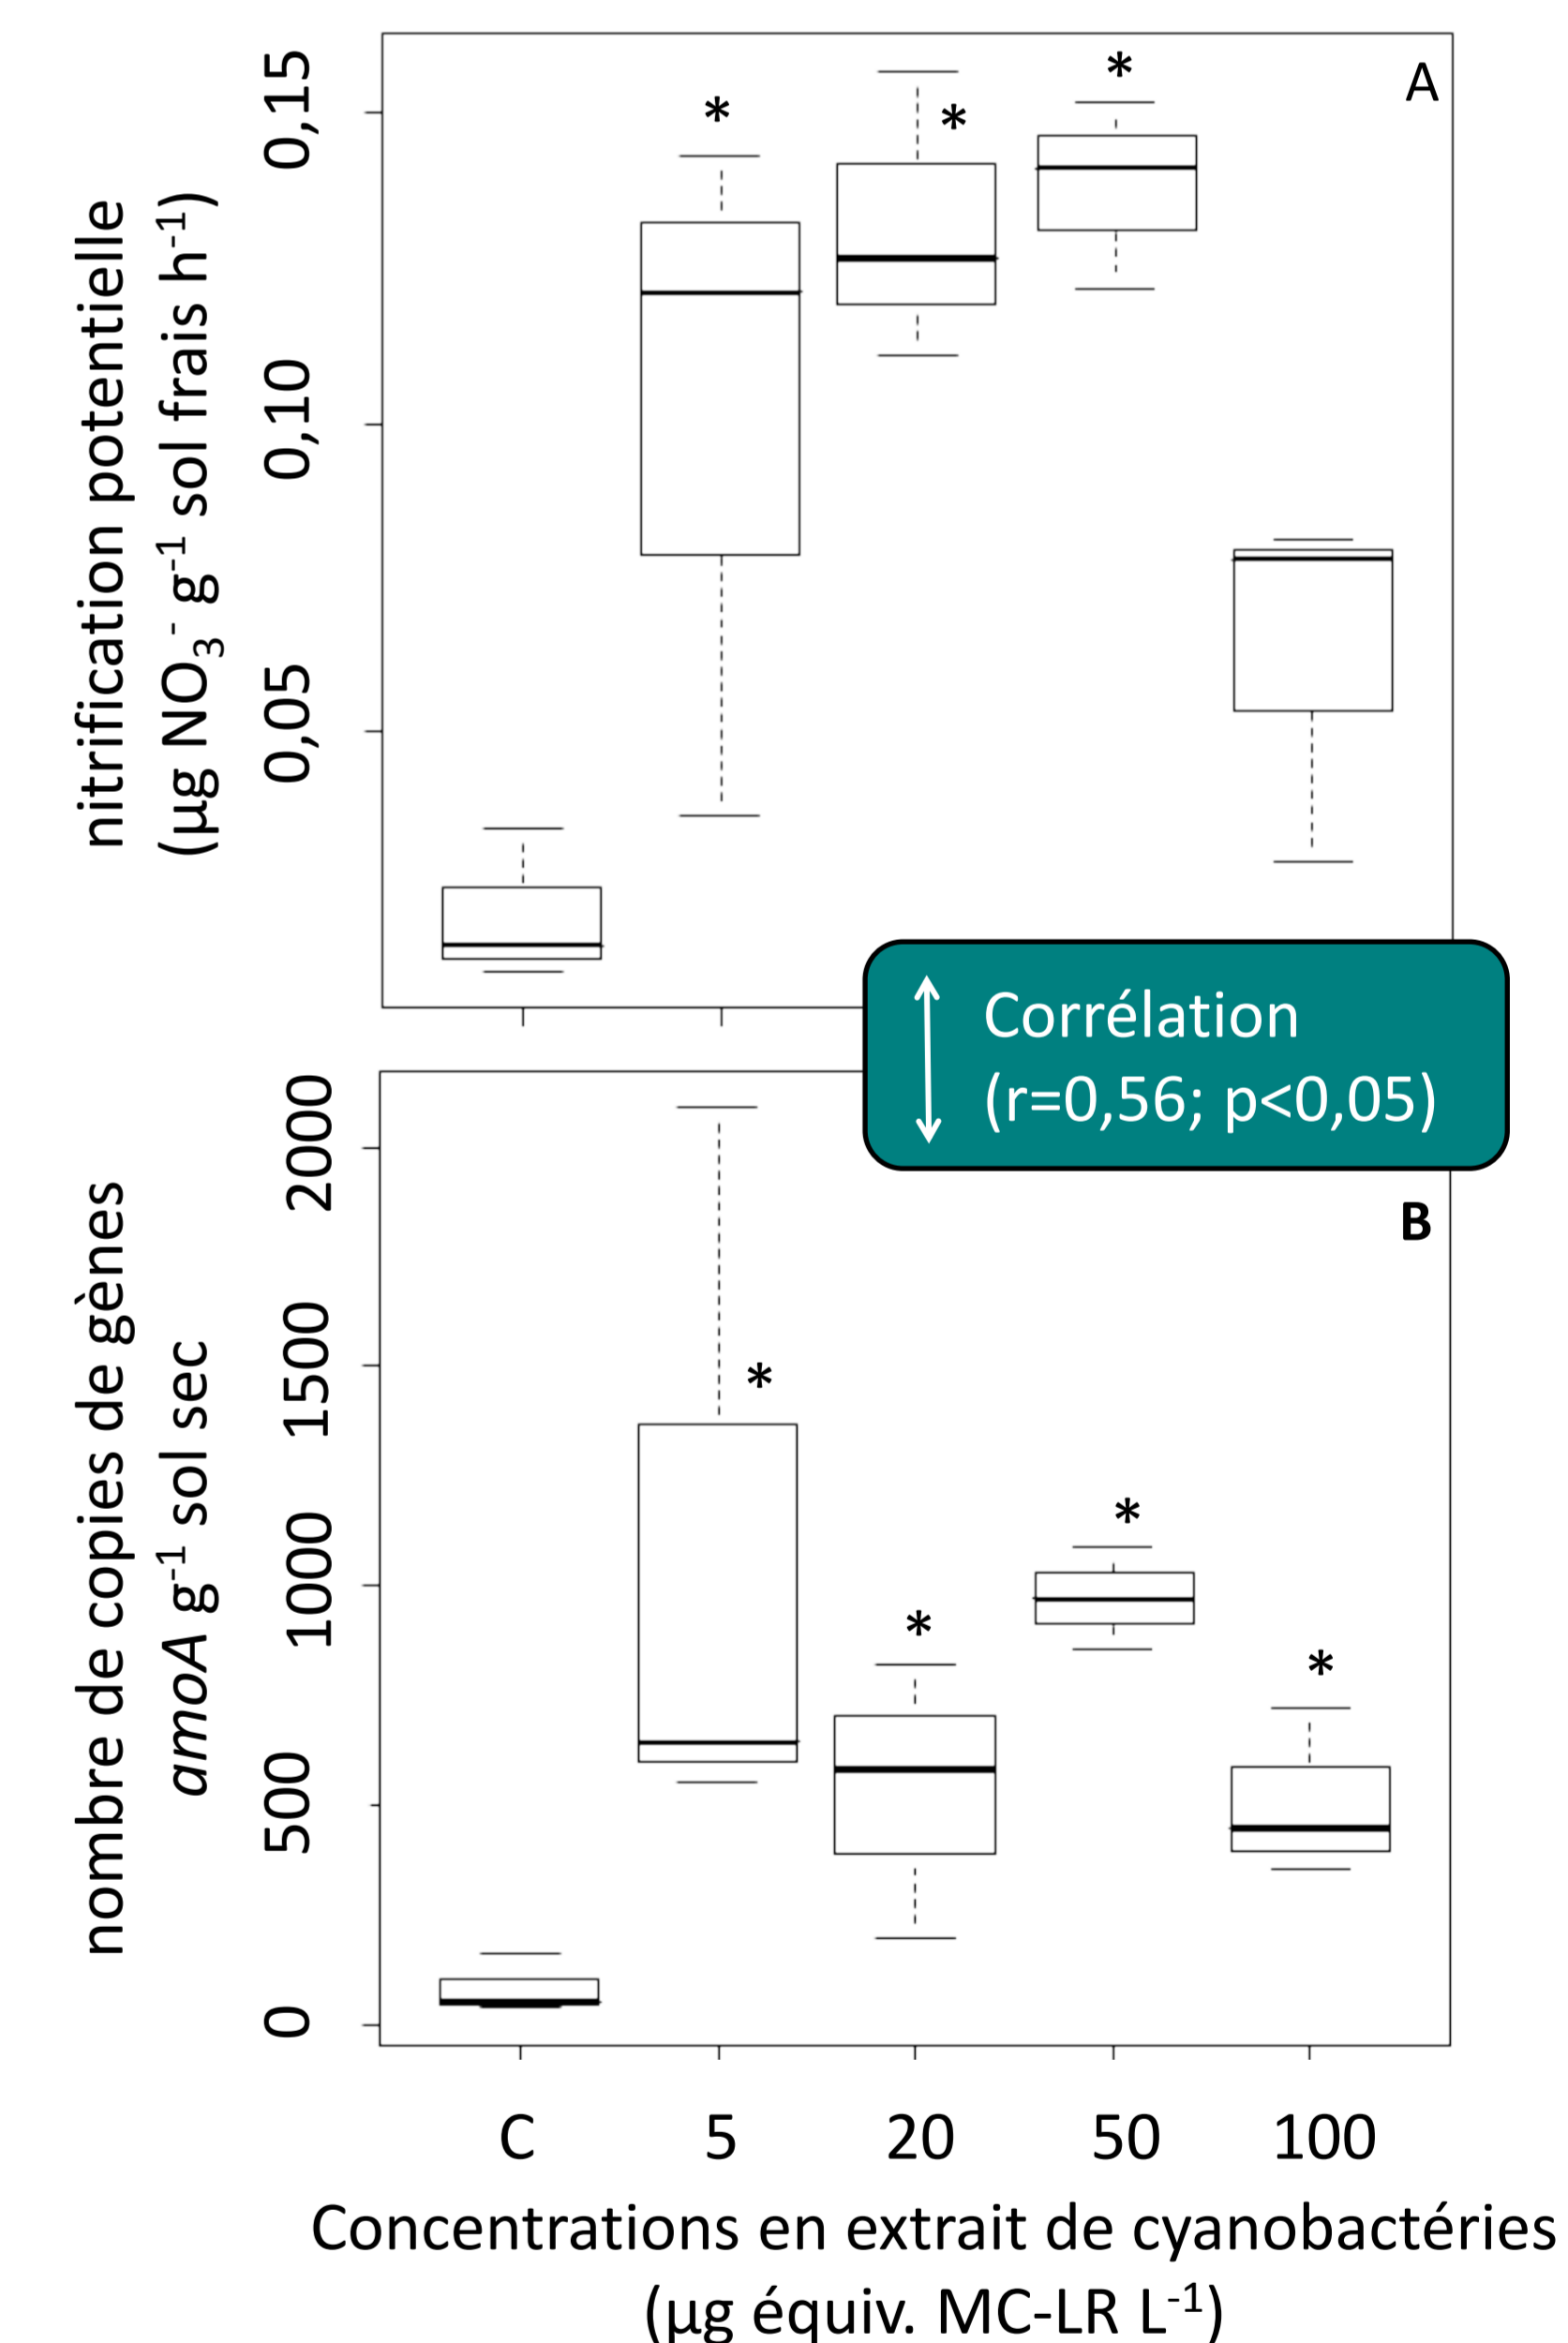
A

nitrification potentielle
(µg $NO_3^-$ $g^{-1}$ sol frais $h^{-1}$)

0,15
0,10
0,05

*
*
*

Corrélation
(r=0,56; p<0,05)

B

nombre de copies de gènes
*amoA* $g^{-1}$ sol sec

2000
1500
1000
500
0

*
*
*
*

C
5
20
50
100

Concentrations en extrait de cyanobactéries
(µg équiv. MC-LR $L^{-1}$)